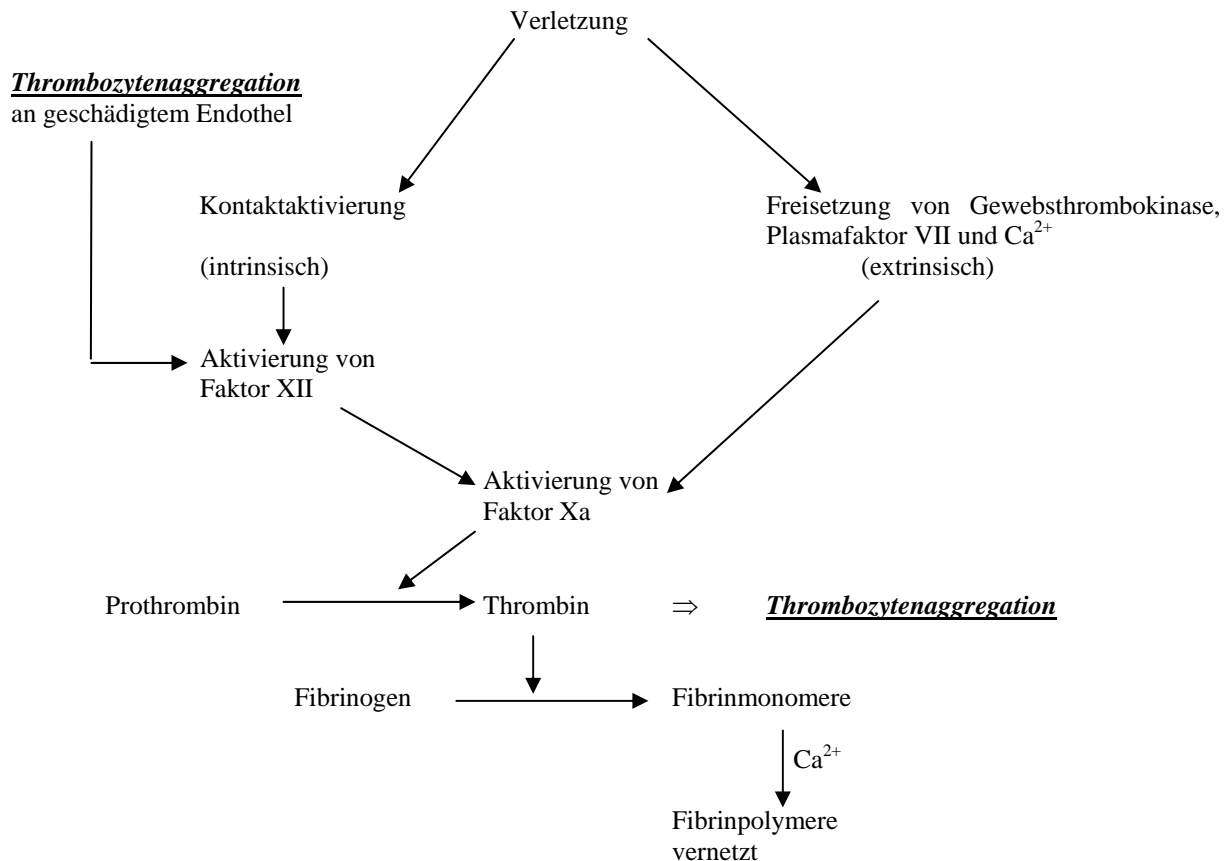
Verletzung

***Thrombozytenaggregation***
an geschädigtem Endothel

Kontaktaktivierung

(intrinsisch)

Freisetzung von Gewebsthrombokinase, Plasmafaktor VII und $Ca^{2+}$
(extrinsisch)

Aktivierung von Faktor XII

Aktivierung von Faktor Xa

Prothrombin → Thrombin ⇒ ***Thrombozytenaggregation***

Fibrinogen → Fibrinmonomere

$Ca^{2+}$

Fibrinpolymere vernetzt